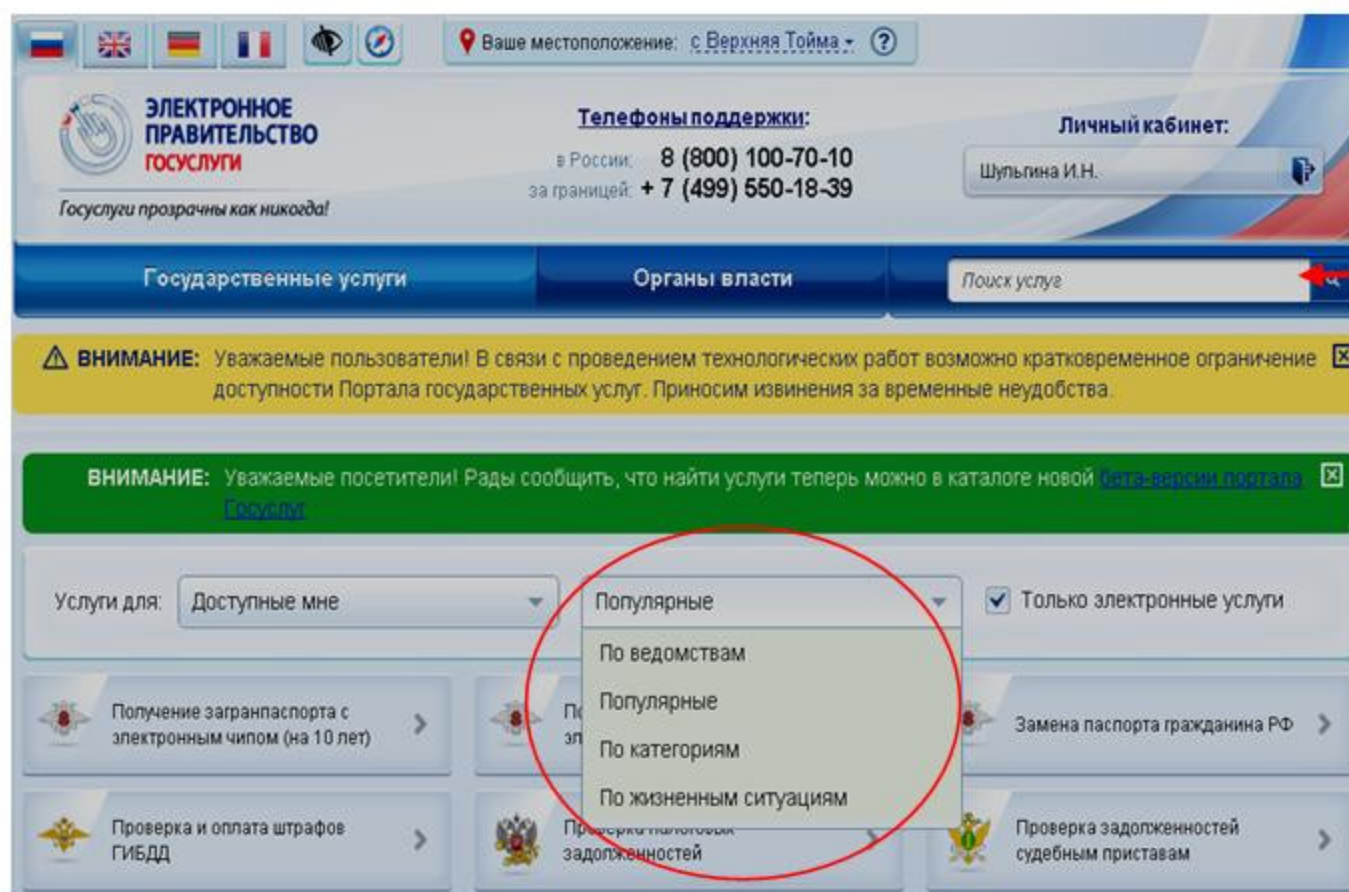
Ваше местоположение: с Верхняя Тойма

ЭЛЕКТРОННОЕ ПРАВИТЕЛЬСТВО ГОСУСЛУГИ

Госуслуги прозрачны как никогда!

Телефоны поддержки:

в России: 8 (800) 100-70-10

за границей: + 7 (499) 550-18-39

Личный кабинет:

Шульгина И.Н.

Государственные услуги

Органы власти

Поиск услуг

⚠ ВНИМАНИЕ: Уважаемые пользователи! В связи с проведением технологических работ возможно кратковременное ограничение доступности Портала государственных услуг. Приносим извинения за временные неудобства.

ВНИМАНИЕ: Уважаемые посетители! Рады сообщить, что найти услуги теперь можно в каталоге новой бета-версии портала Госуслуг

Услуги для: Доступные мне

Популярные

☑ Только электронные услуги

По ведомствам

Популярные

По категориям

По жизненным ситуациям

Получение загранпаспорта с электронным чипом (на 10 лет)

По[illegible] эл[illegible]

Замена паспорта гражданина РФ

Проверка и оплата штрафов ГИБДД

Проверка налоговых задолженностей

Проверка задолженностей судебным приставам